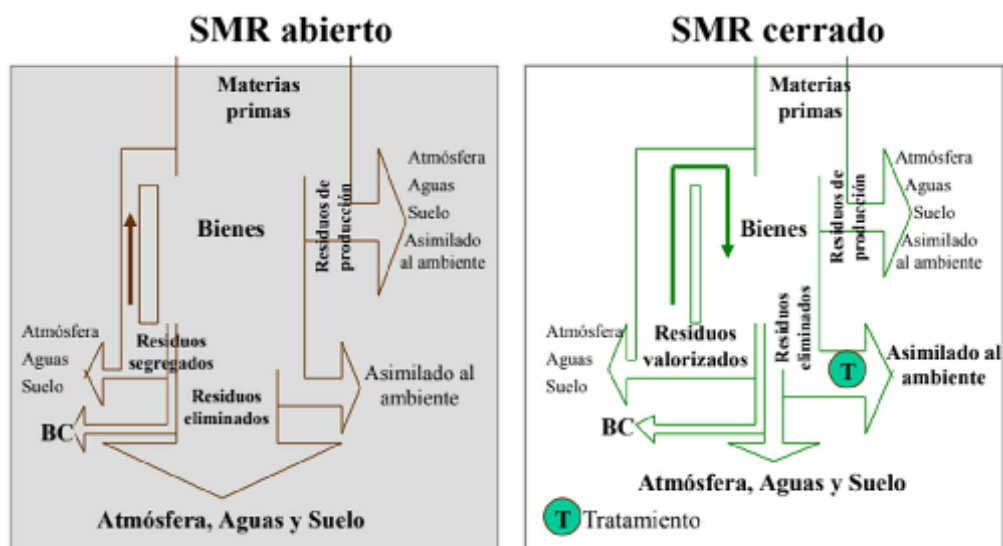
SMR abierto

Materias primas

Residuos de producción

Atmósfera
Aguas
Suelo
Asimilado al ambiente

Bienes

Atmósfera
Aguas
Suelo

Residuos segregados

Residuos eliminados

Asimilado al ambiente

BC

Atmósfera, Aguas y Suelo

SMR cerrado

Materias primas

Residuos de producción

Atmósfera
Aguas
Suelo
Asimilado al ambiente

Bienes

Residuos eliminados

Atmósfera
Aguas
Suelo

Residuos valorizados

T

Asimilado al ambiente

BC

Atmósfera, Aguas y Suelo

T Tratamiento